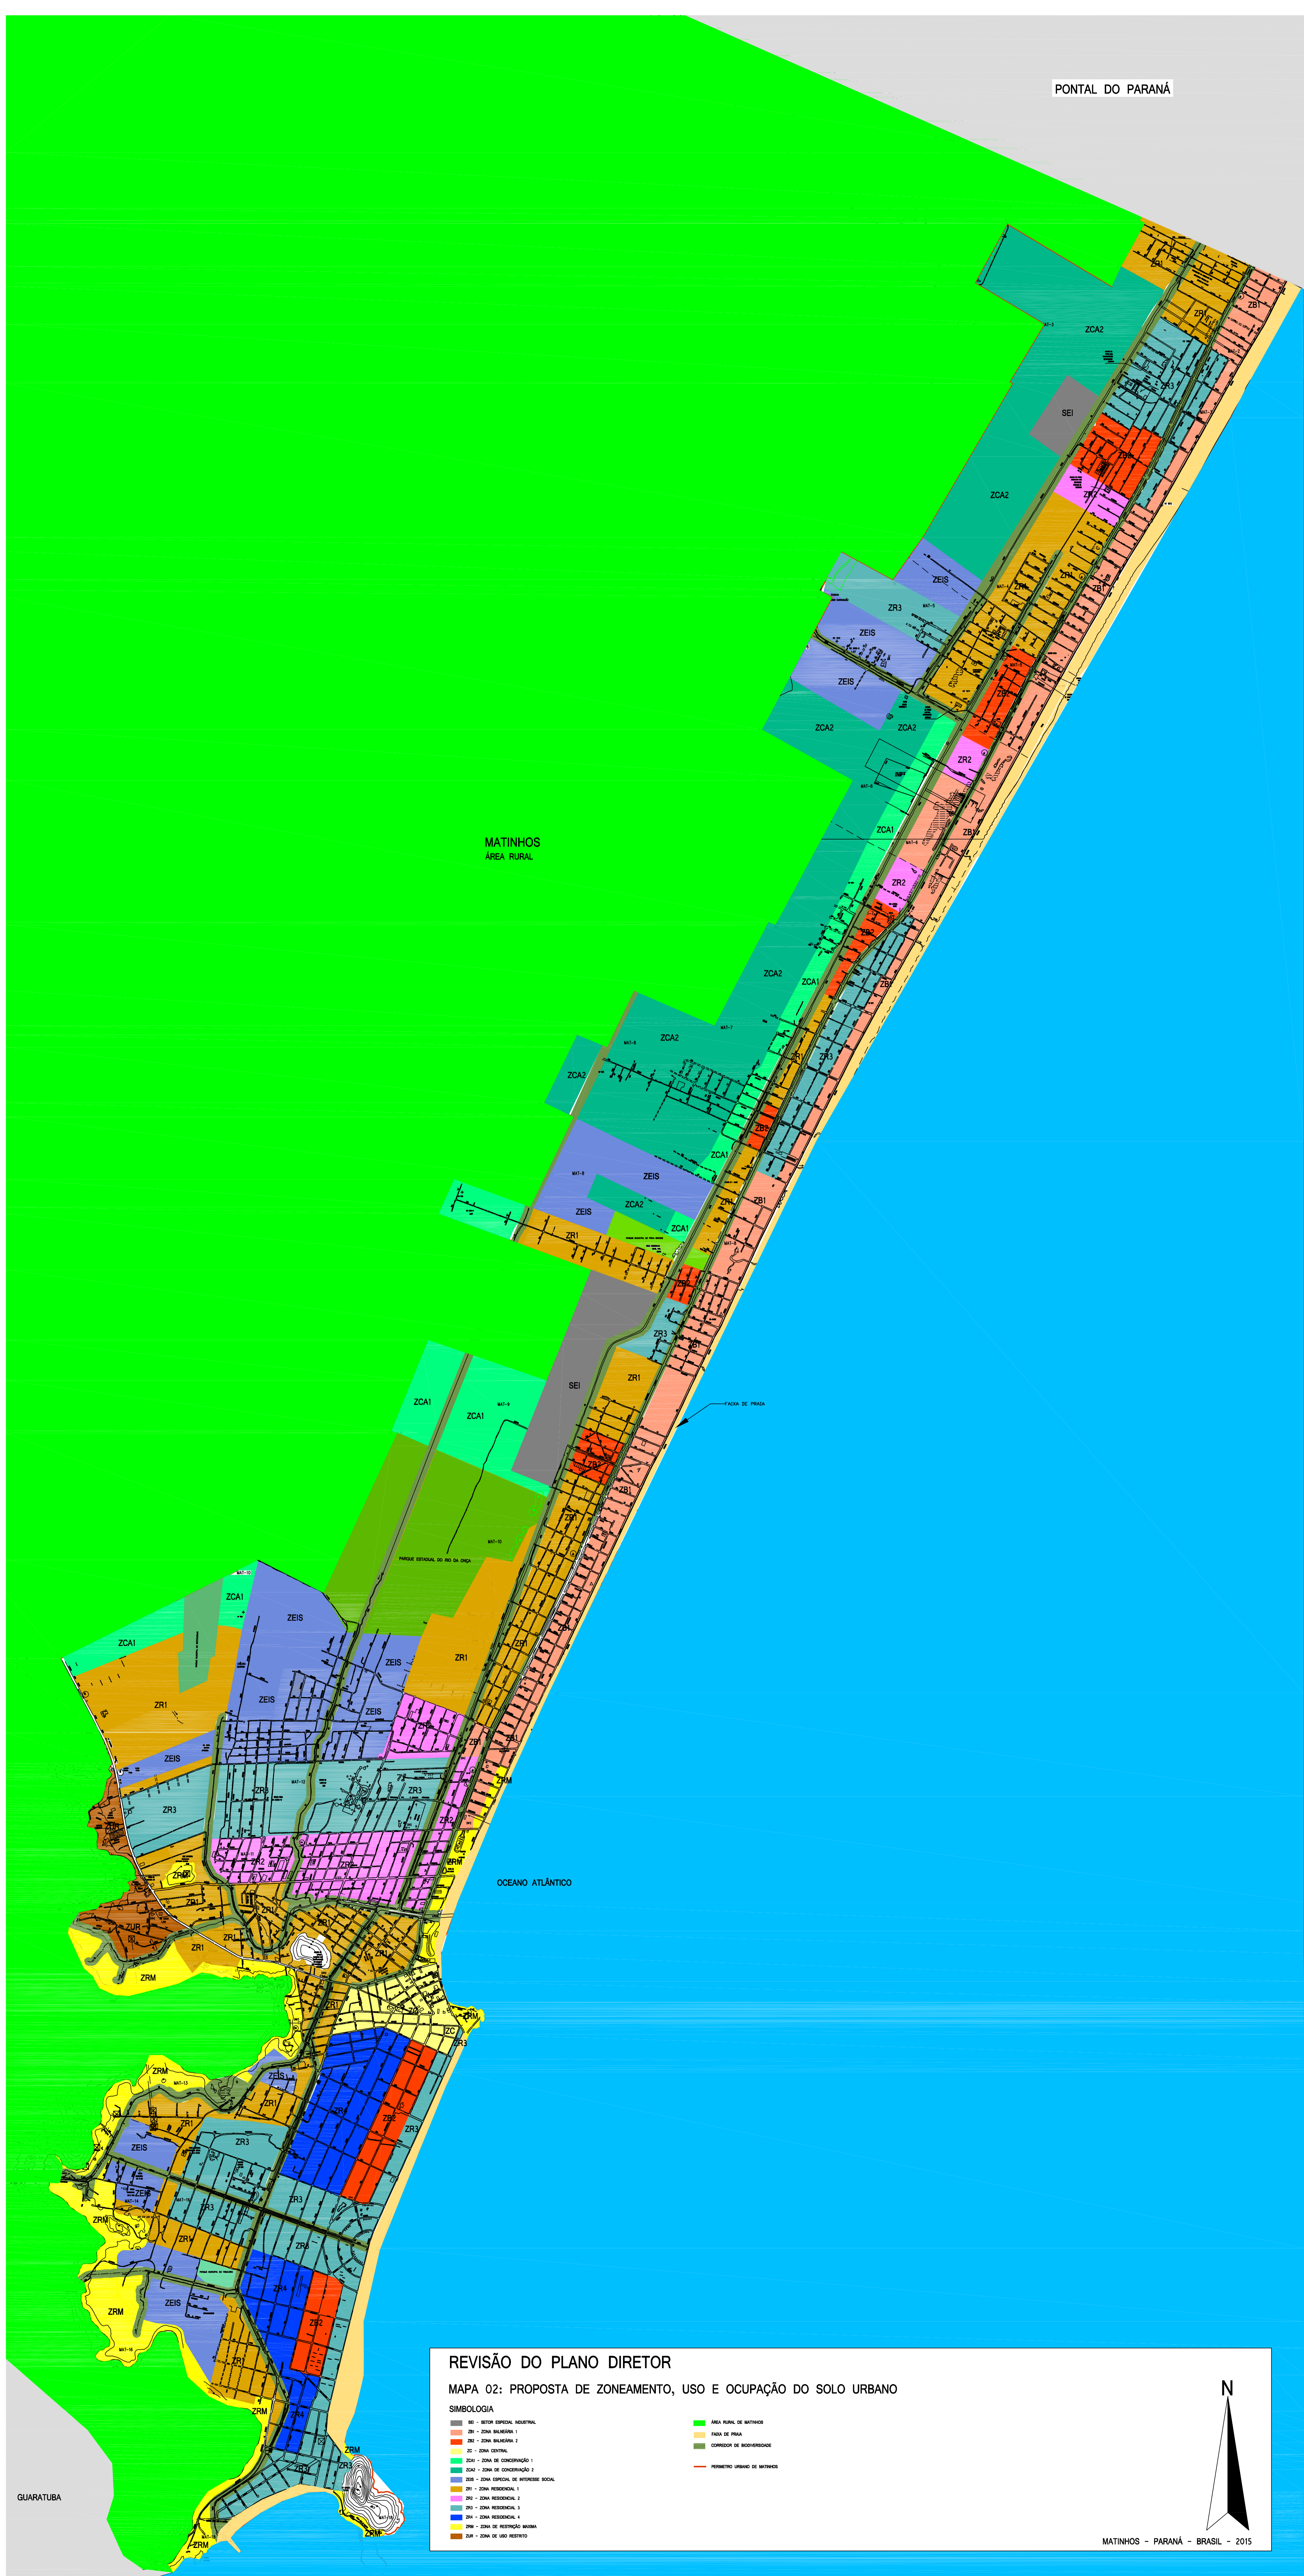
PONTAL DO PARANÁ

ZCA2

SEI

ZB2

ZR2

ZCA2

ZB1

ZR3

ZEIS

ZR3

ZEIS

ZEIS

ZCA2

ZCA2

ZR2

ZB1

ZCA1

ZR2

ZB2

ZCA2

ZCA1

ZCA2

ZR3

ZCA2

ZB2

ZCA1

ZEIS

ZCA2

ZEIS

ZCA1

ZR1

ZB1

ZB2

ZR3

SEI

ZR1

ZCA1

ZCA1

FAIXA DE PRAIA

ZB2

ZB1

ZR1

PARQUE ESTADUAL DO RIO DA ONÇA

ZCA1

ZEIS

ZCA1

ZR1

ZEIS

ZR1

ZEIS

ZEIS

ZEIS

ZR3

ZR3

ZR3

ZR2

ZRM

OCEANO ATLÂNTICO

ZUR

ZR1

ZRM

ZC

ZR3

ZRM

ZR1

ZEIS

ZR3

ZB2

ZR3

ZRM

ZEIS

ZRM

ZEIS

ZR1

ZRM

ZRM

GUARATUBA

MATINHOS
ÁREA RURAL

REVISÃO DO PLANO DIRETOR

MAPA 02: PROPOSTA DE ZONEAMENTO, USO E OCUPAÇÃO DO SOLO URBANO

SIMBOLOGIA

SEI - SETOR ESPECIAL INDUSTRIAL
ZB1 - ZONA BALNEÁRIA 1
ZB2 - ZONA BALNEÁRIA 2
ZC - ZONA CENTRAL
ZCA1 - ZONA DE CONSERVAÇÃO 1
ZCA2 - ZONA DE CONSERVAÇÃO 2
ZEIS - ZONA ESPECIAL DE INTERESSE SOCIAL
ZR1 - ZONA RESIDENCIAL 1
ZR2 - ZONA RESIDENCIAL 2
ZR3 - ZONA RESIDENCIAL 3
ZR4 - ZONA RESIDENCIAL 4
ZRM - ZONA DE RESTRIÇÃO MÁXIMA
ZUR - ZONA DE USO RESTRITO

ÁREA RURAL DE MATINHOS
FAIXA DE PRAIA
CORREDOR DE BIODIVERSIDADE

PERIMETRO URBANO DE MATINHOS

N

MATINHOS - PARANÁ - BRASIL - 2015